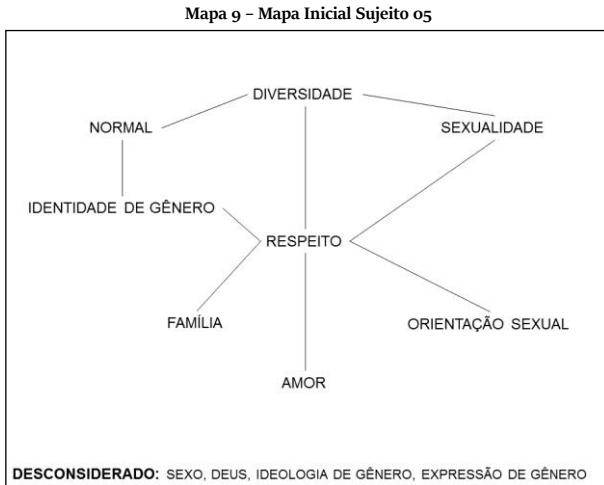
Mapa 9 – Mapa Inicial Sujeito 05

DIVERSIDADE

NORMAL

SEXUALIDADE

IDENTIDADE DE GÊNERO

RESPEITO

FAMÍLIA

ORIENTAÇÃO SEXUAL

AMOR

DESCONSIDERADO: SEXO, DEUS, IDEOLOGIA DE GÊNERO, EXPRESSÃO DE GÊNERO